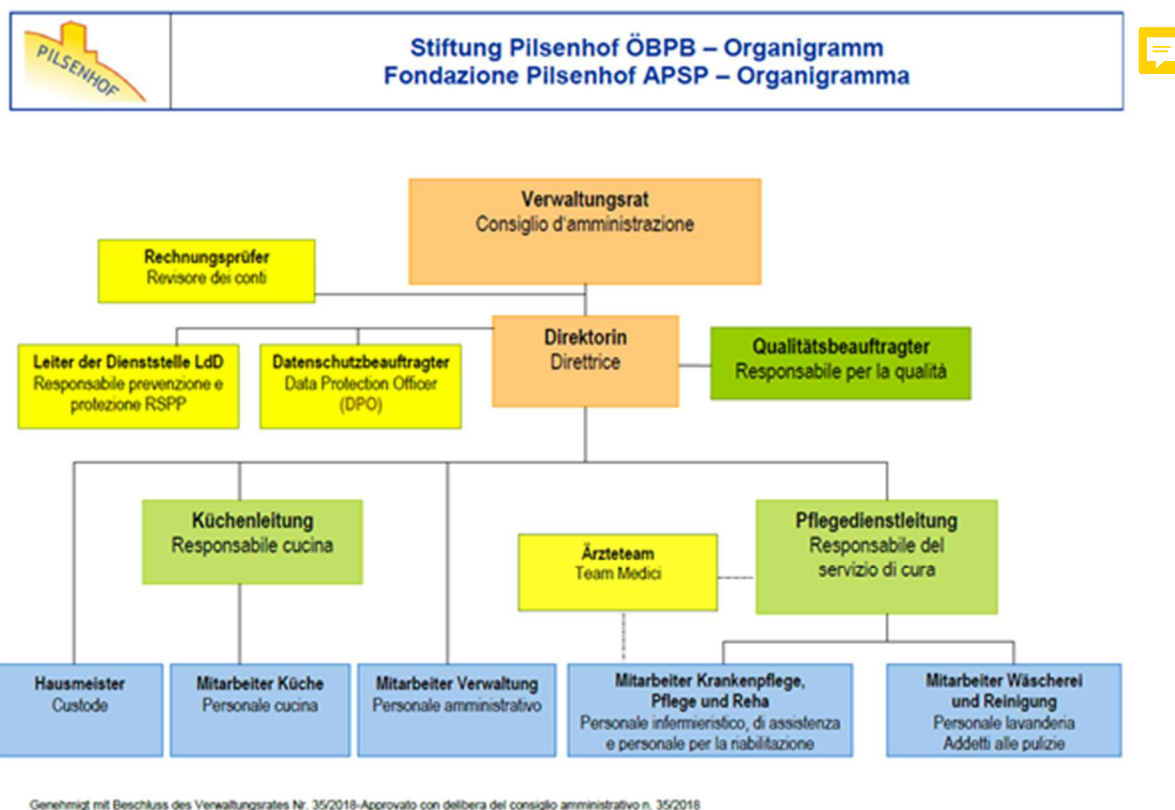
PILSENHOF

Stiftung Pilsenhof ÖBPB – Organigramm
Fondazione Pilsenhof APSP – Organigramma

Verwaltungsrat
Consiglio d'amministrazione

Rechnungsprüfer
Revisore dei conti

Leiter der Dienststelle LdD
Responsabile prevenzione e protezione RSPP

Datenschutzbeauftragter
Data Protection Officer (DPO)

Direktorin
Direttrice

Qualitätsbeauftragter
Responsabile per la qualità

Küchenleitung
Responsabile cucina

Ärzteteam
Team Medici

Pflegedienstleitung
Responsabile del servizio di cura

Hausmeister
Custode

Mitarbeiter Küche
Personale cucina

Mitarbeiter Verwaltung
Personale amministrativo

Mitarbeiter Krankenpflege, Pflege und Reha
Personale infermieristico, di assistenza e personale per la riabilitazione

Mitarbeiter Wäscherei und Reinigung
Personale lavanderia
Addetti alle pulizie

Genehmigt mit Beschluss des Verwaltungsrates Nr. 35/2018-Approvato con delibera del consiglio amministrativo n. 35/2018